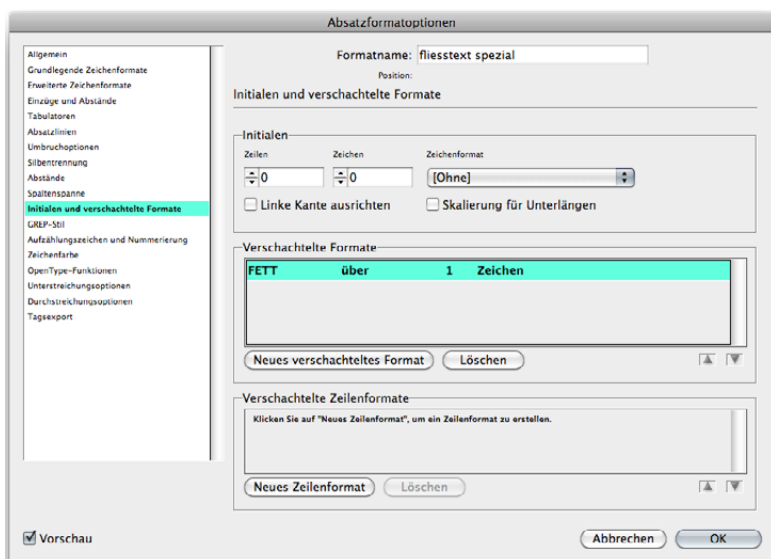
Absatzformatoptionen

Allgemein
Grundlegende Zeichenformate
Erweiterte Zeichenformate
Einzüge und Abstände
Tabulatoren
Absatzlinien
Umbruchoptionen
Silbentrennung
Abstände
Spaltenspanne
Initialen und verschachtelte Formate
GREP-Stil
Aufzählungszeichen und Nummerierung
Zeichenfarbe
OpenType-Funktionen
Unterstreichungsoptionen
Durchstreichungsoptionen
Tagsexport

Formatname: fliesstext spezial
Position:
Initialen und verschachtelte Formate

Initialen
Zeilen
Zeichen
Zeichenformat
0
0
[Ohne]
Linke Kante ausrichten
Skalierung für Unterlängen

Verschachtelte Formate
| FETT | über | 1 | Zeichen |
|---|---|---|---|

Neues verschachteltes Format
Löschen

Verschachtelte Zeilenformate
Klicken Sie auf "Neues Zeilenformat", um ein Zeilenformat zu erstellen.
Neues Zeilenformat
Löschen

Vorschau
Abbrechen
OK